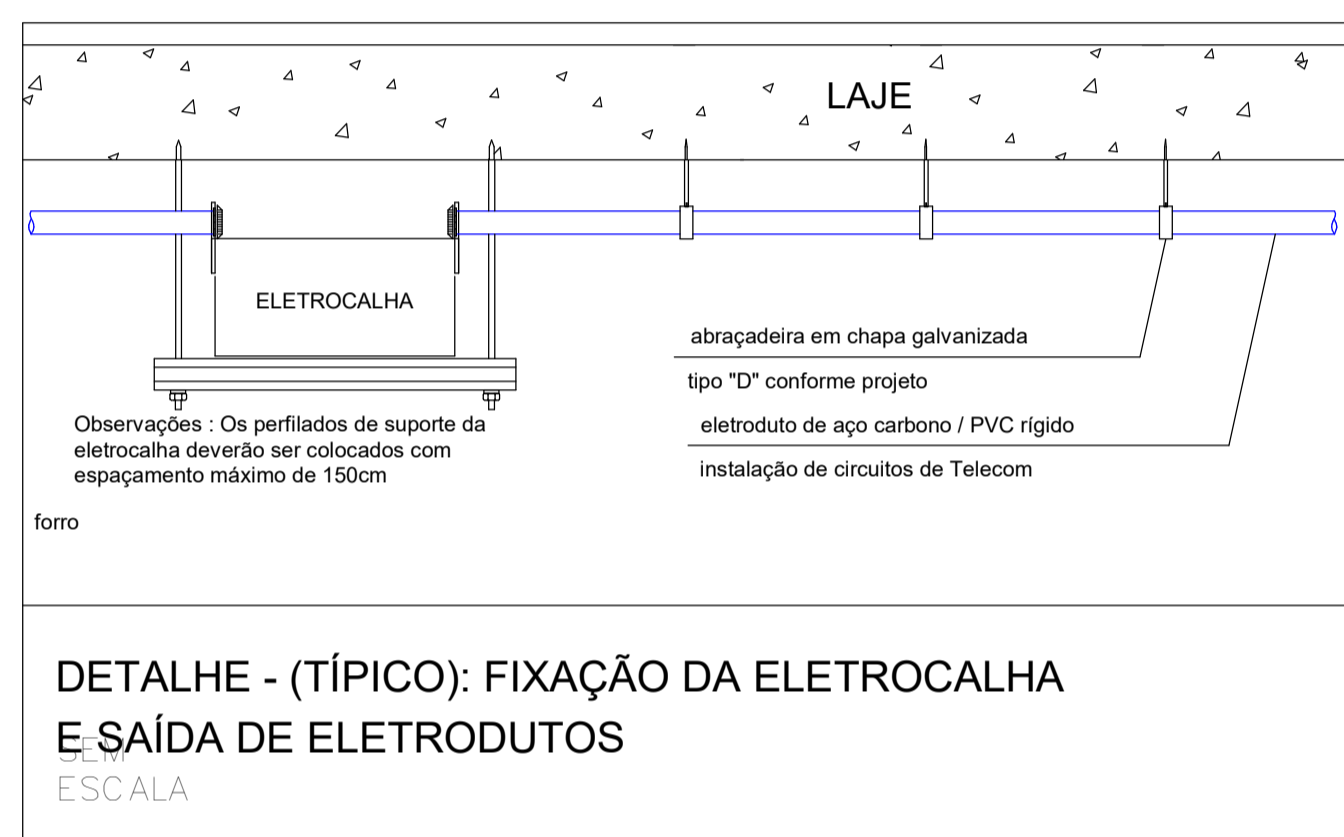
LAJE

ELETROCALHA

abraçadeira em chapa galvanizada

tipo "D" conforme projeto

eletroduto de aço carbono / PVC rígido

instalação de circuitos de Telecom

Observações : Os perfilados de suporte da eletrocalha deverão ser colocados com espaçamento máximo de 150cm

forro

DETALHE - (TÍPICO): FIXAÇÃO DA ELETROCALHA E SAÍDA DE ELETRODUTOS

SEM ESCALA